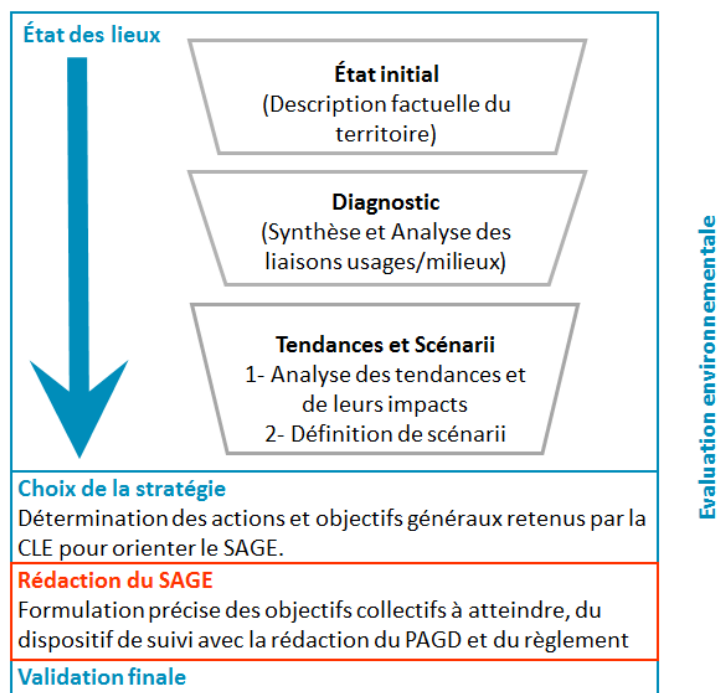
État des lieux

État initial
(Description factuelle du territoire)

Diagnostic
(Synthèse et Analyse des liaisons usages/milieux)

Tendances et Scénarii
1- Analyse des tendances et de leurs impacts
2- Définition de scénarii

Choix de la stratégie
Détermination des actions et objectifs généraux retenus par la CLE pour orienter le SAGE.

Rédaction du SAGE
Formulation précise des objectifs collectifs à atteindre, du dispositif de suivi avec la rédaction du PAGD et du règlement

Validation finale

Evaluation environnementale